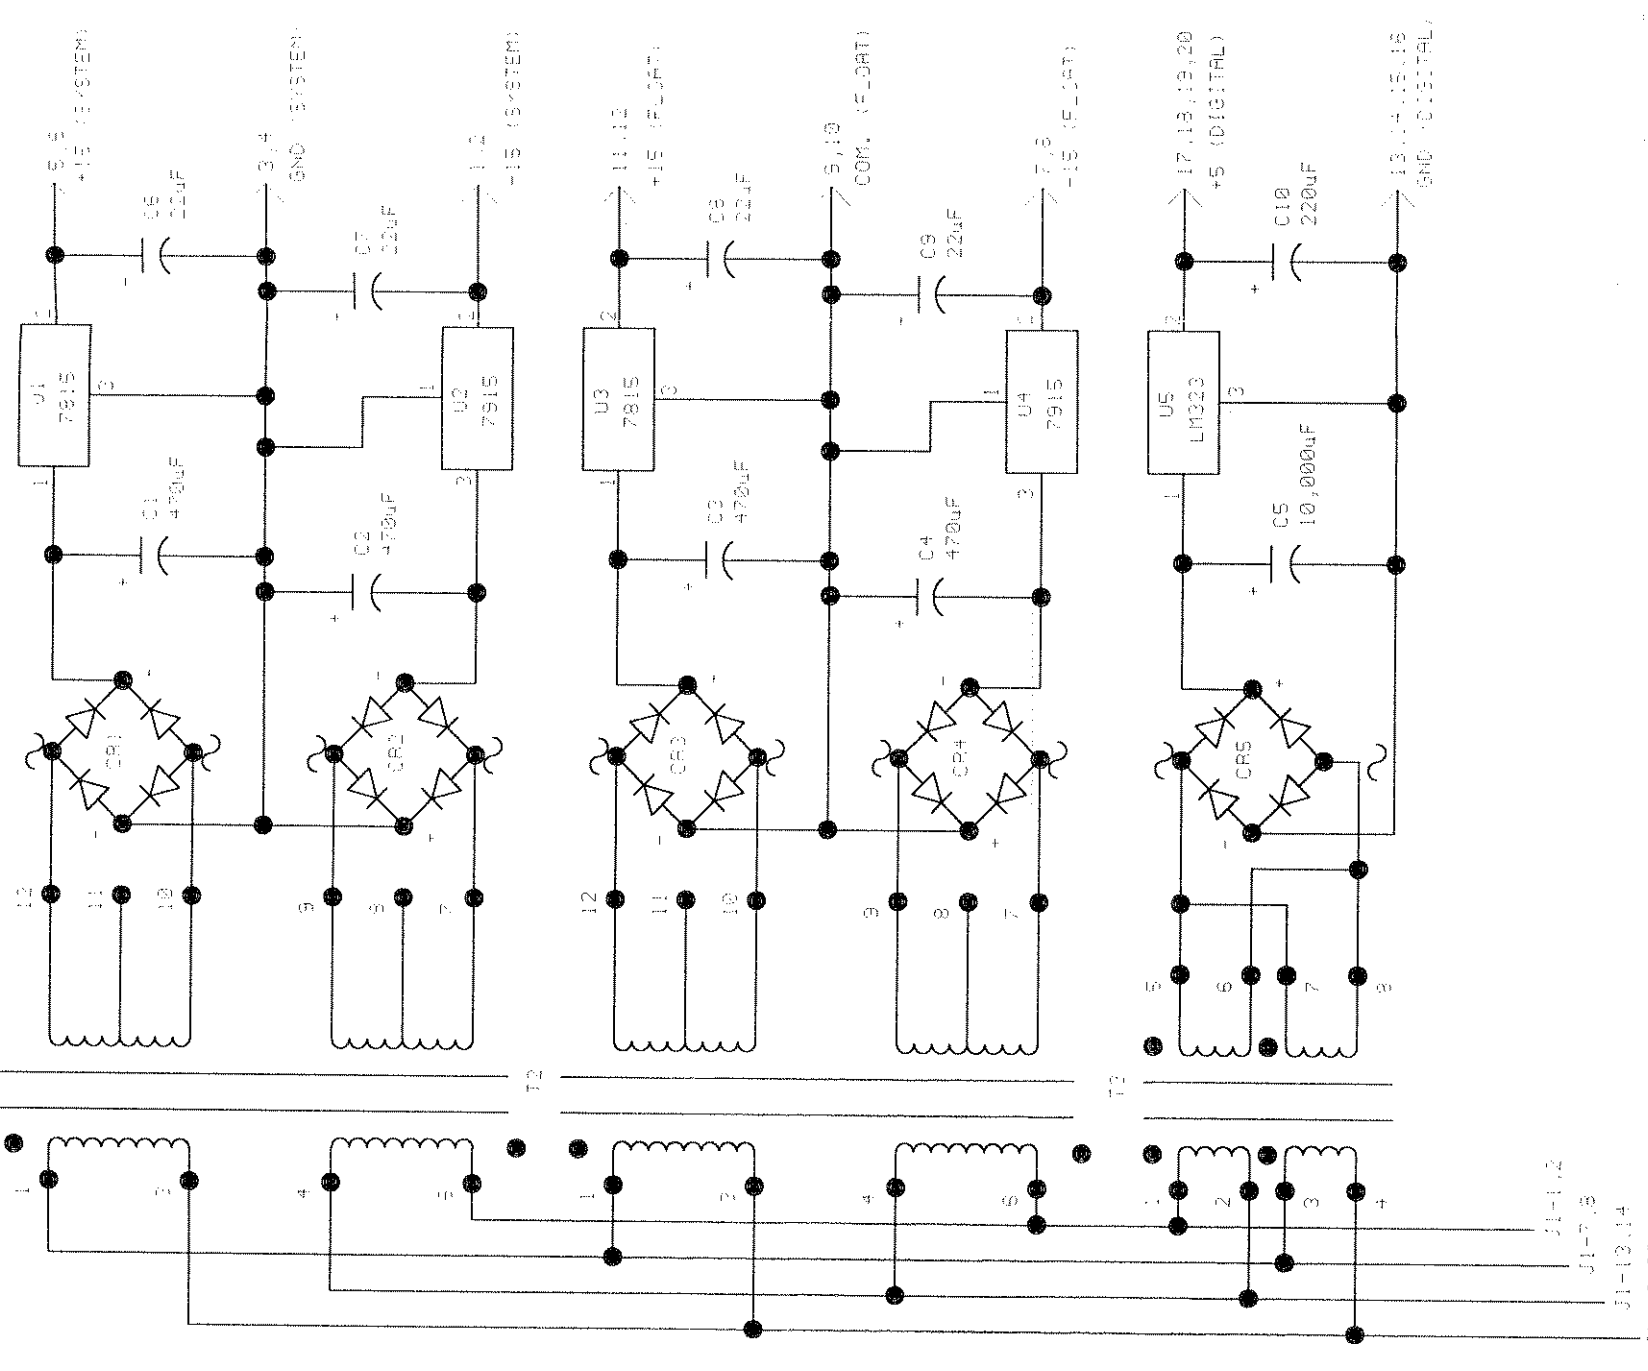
5,6
+15 (SYSTEM)

3,4
GND (SYSTEM)

1,2
-15 (SYSTEM)

11,12
+15 (FLOAT)

9,10
COM. (FLOAT)

7,8
-15 (FLOAT)

17,18,19,20
+5 (DIGITAL)

13,14,15,16
GND (DIGITAL)

C6
22uF

C7
22uF

C8
22uF

C9
22uF

C10
220uF

U1
7815

U2
7915

U3
7815

U4
7915

U5
LM323

C1
470uF

C2
470uF

C3
470uF

C4
470uF

C5
10,000uF

CR1

CR2

CR3

CR4

CR5

12 11 10 9 8 7 12 11 10 9 8 7 5 6 7 8

T2

T2

1 3 4 5 1 3 4 6 1 2 3 4

J1-1,2
J1-7,8
J1-13,14